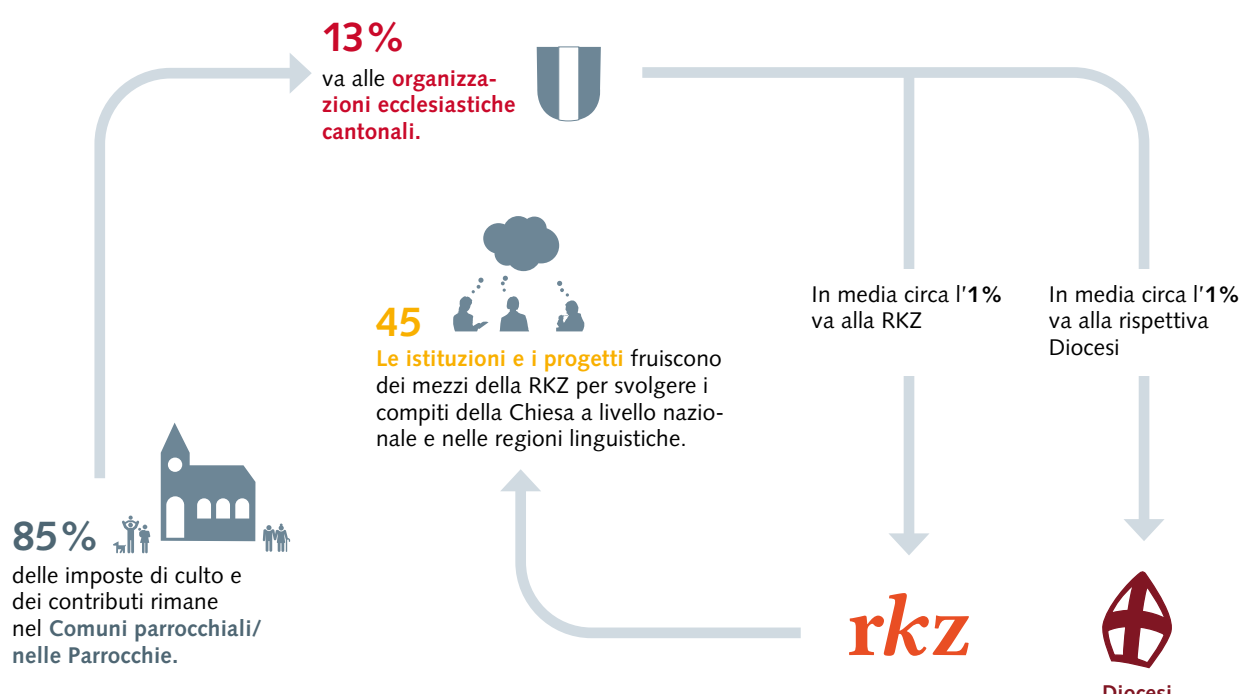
13%
va alle organizzazioni ecclesiastiche cantonali.

45
Le istituzioni e i progetti fruiscono dei mezzi della RKZ per svolgere i compiti della Chiesa a livello nazionale e nelle regioni linguistiche.

In media circa l'1% va alla RKZ

In media circa l'1% va alla rispettiva Diocesi

85%
delle imposte di culto e dei contributi rimane nel Comuni parrocchiali/ nelle Parrocchie.

rkz

Diocesi